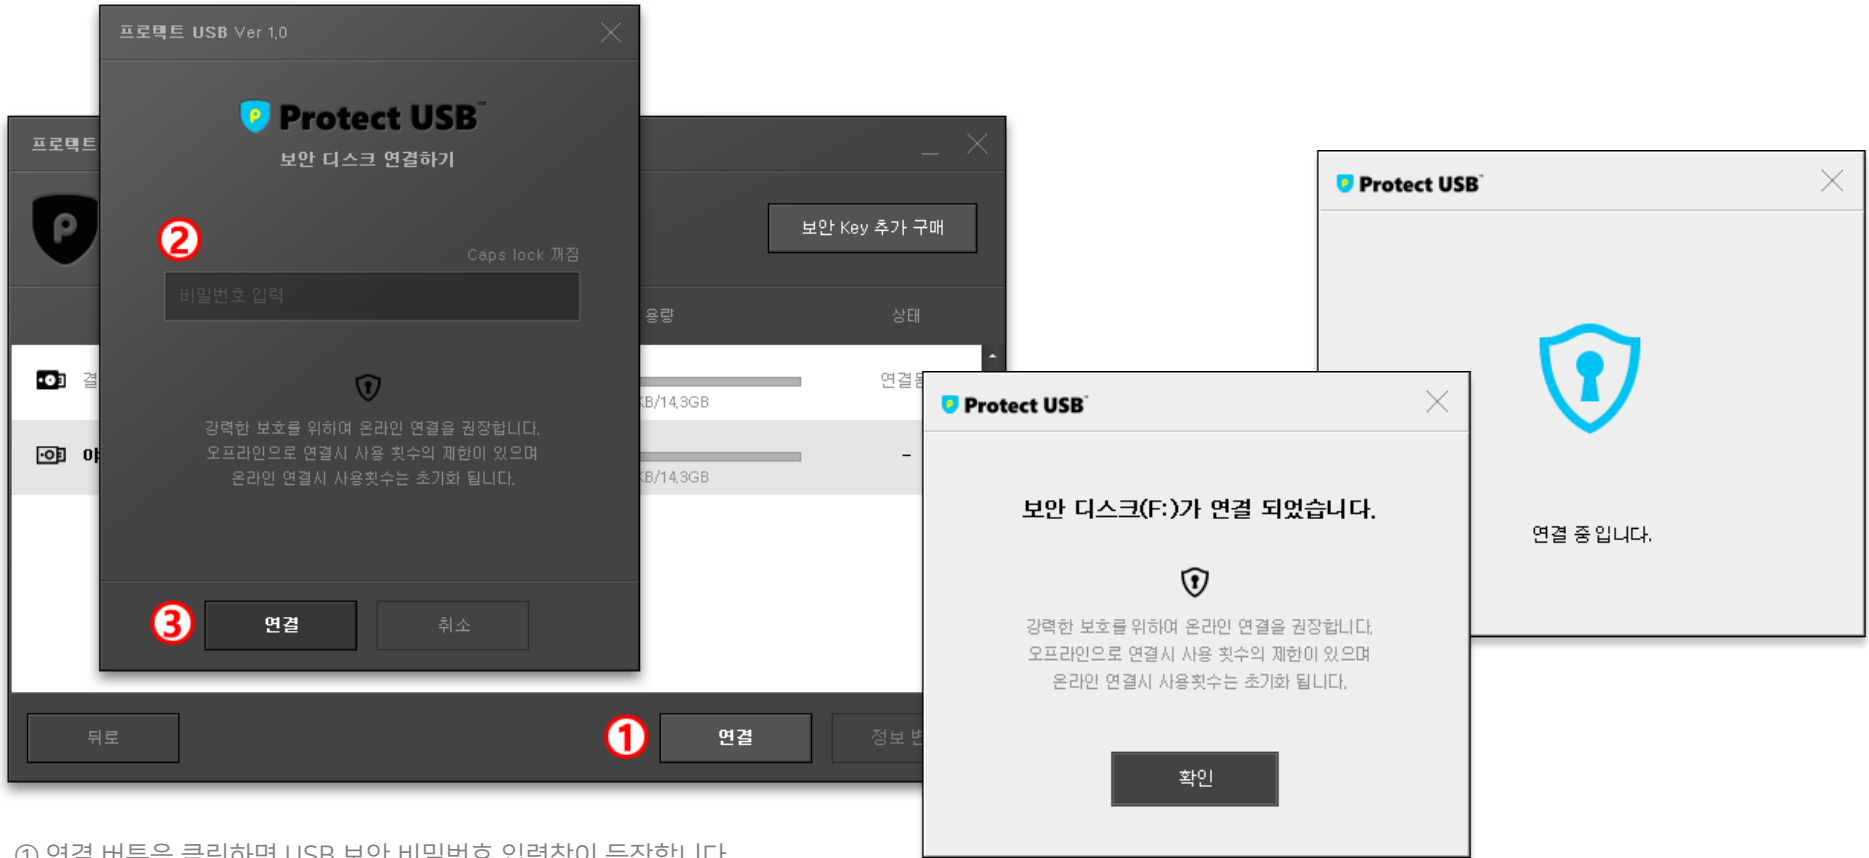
프로텍트 USB Ver 1.0

Protect USB™

보안 디스크 연결하기

②

Caps lock 꺼짐

비밀번호 입력

강력한 보호를 위하여 온라인 연결을 권장합니다.
오프라인으로 연결시 사용 횟수의 제한이 있으며
온라인 연결시 사용횟수는 초기화 됩니다.

③ 연결 취소

프로텍트

보안 Key 추가 구매

용량 상태

결

KB/14.3GB 연결됨

아

KB/14.3GB -

뒤로

① 연결 정보 변

Protect USB™

연결 중 입니다.

Protect USB™

보안 디스크(F:)가 연결 되었습니다.

강력한 보호를 위하여 온라인 연결을 권장합니다.
오프라인으로 연결시 사용 횟수의 제한이 있으며
온라인 연결시 사용횟수는 초기화 됩니다.

확인

① 연결 버튼을 클릭하면 USB 보안 비밀번호 입력창이 등장합니다.